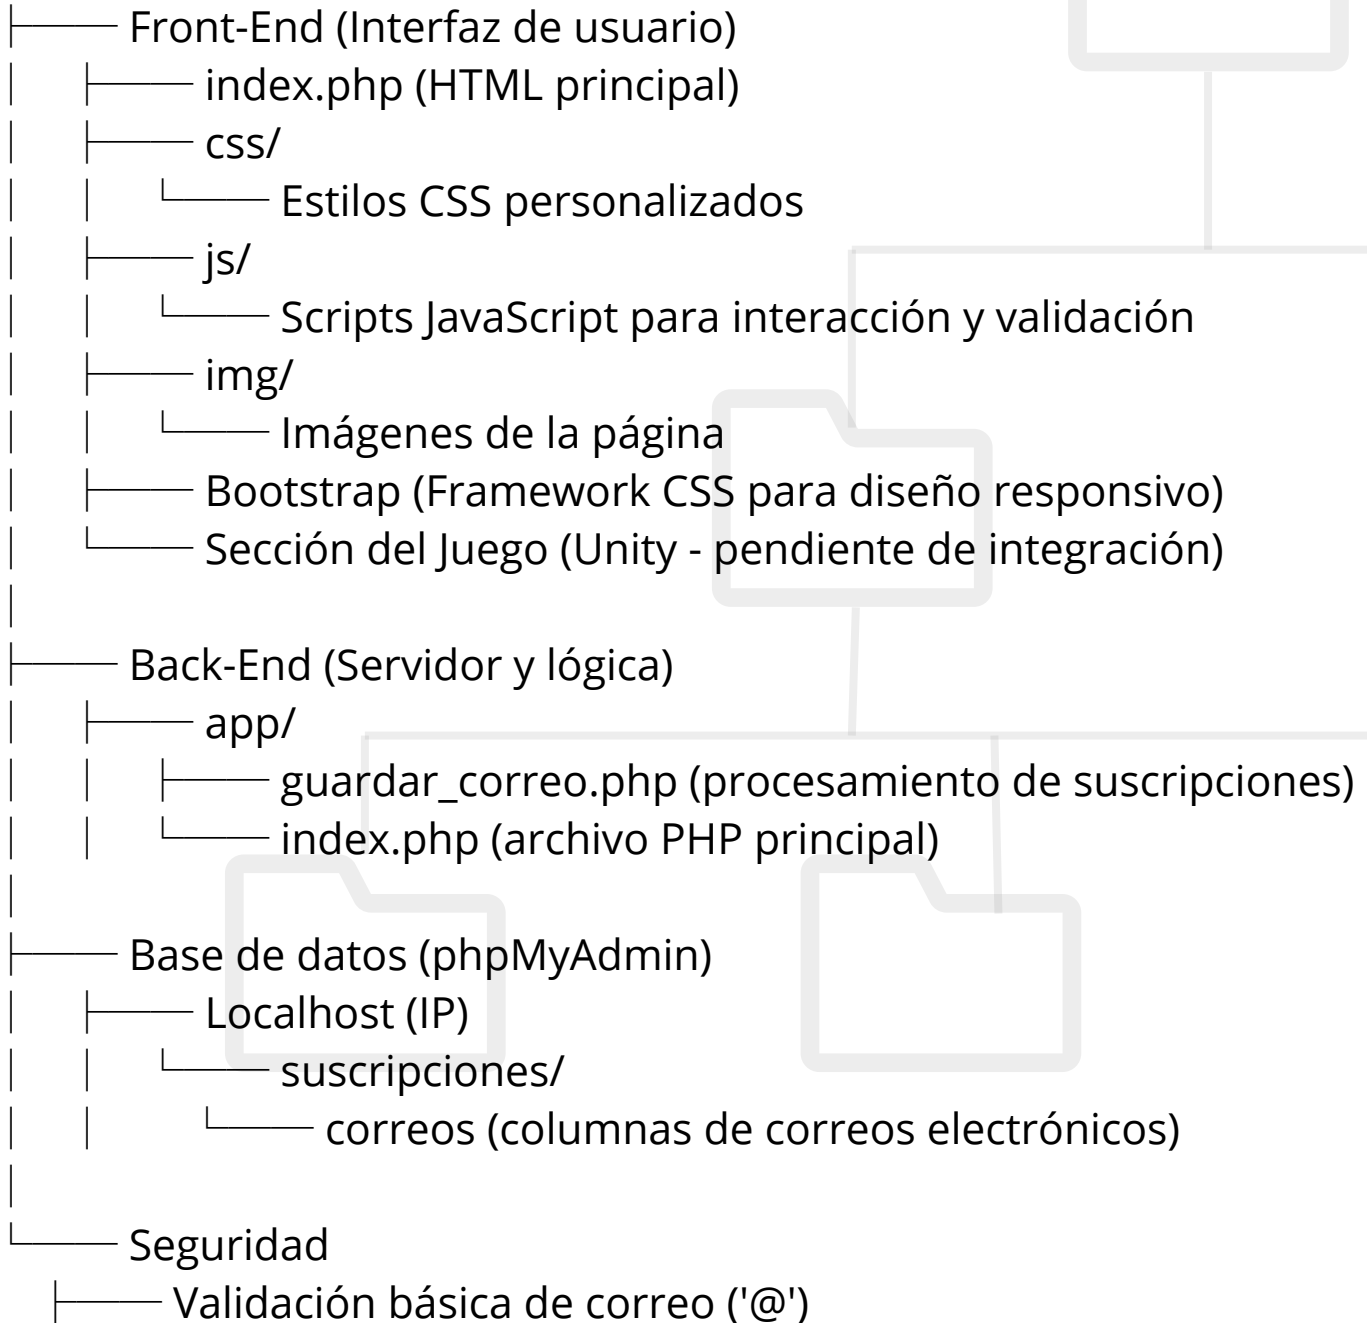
├── Front-End (Interfaz de usuario)
│ ├── index.php (HTML principal)
│ ├── css/
│ │ └── Estilos CSS personalizados
│ ├── js/
│ │ └── Scripts JavaScript para interacción y validación
│ ├── img/
│ │ └── Imágenes de la página
│ ├── Bootstrap (Framework CSS para diseño responsivo)
│ └── Sección del Juego (Unity - pendiente de integración)
│
├── Back-End (Servidor y lógica)
│ ├── app/
│ │ ├── guardar_correo.php (procesamiento de suscripciones)
│ │ └── index.php (archivo PHP principal)
│
├── Base de datos (phpMyAdmin)
│ ├── Localhost (IP)
│ │ └── suscripciones/
│ │ └── correos (columnas de correos electrónicos)
│
└── Seguridad
├── Validación básica de correo ('@')